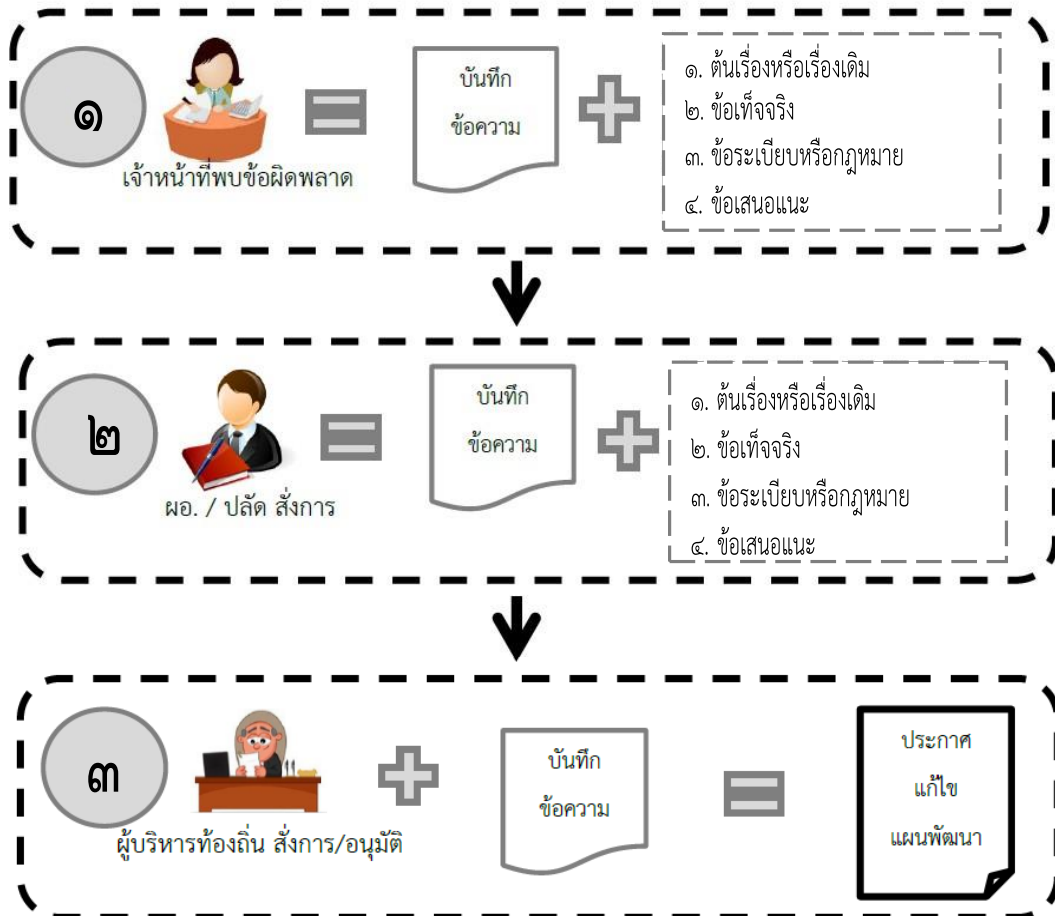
๑

เจ้าหน้าที่พบข้อผิดพลาด

บันทึก
ข้อความ

๑. ต้นเรื่องหรือเรื่องเดิม
๒. ข้อเท็จจริง
๓. ข้อระเบียบหรือกฎหมาย
๔. ข้อเสนอแนะ

๒

ผอ. / ปลัด สั่งการ

บันทึก
ข้อความ

๑. ต้นเรื่องหรือเรื่องเดิม
๒. ข้อเท็จจริง
๓. ข้อระเบียบหรือกฎหมาย
๔. ข้อเสนอแนะ

๓

ผู้บริหารท้องถิ่น สั่งการ/อนุมัติ

บันทึก
ข้อความ

ประกาศ
แก้ไข
แผนพัฒนา